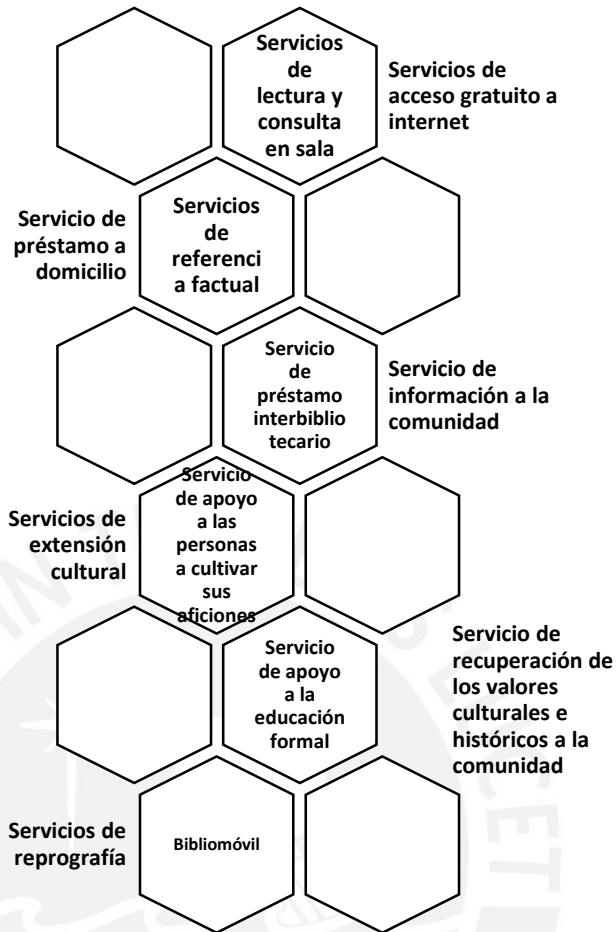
Servicios de lectura y consulta en sala

Servicios de acceso gratuito a internet

Servicio de préstamo a domicilio

Servicios de referenci a factual

Servicio de préstamo interbiblio tecario

Servicio de información a la comunidad

Servicios de extensión cultural

Servicio de apoyo a las personas a cultivar sus aficiones

Servicio de apoyo a la educación formal

Servicio de recuperación de los valores culturales e históricos a la comunidad

Servicios de reprografía

Bibliomóvil